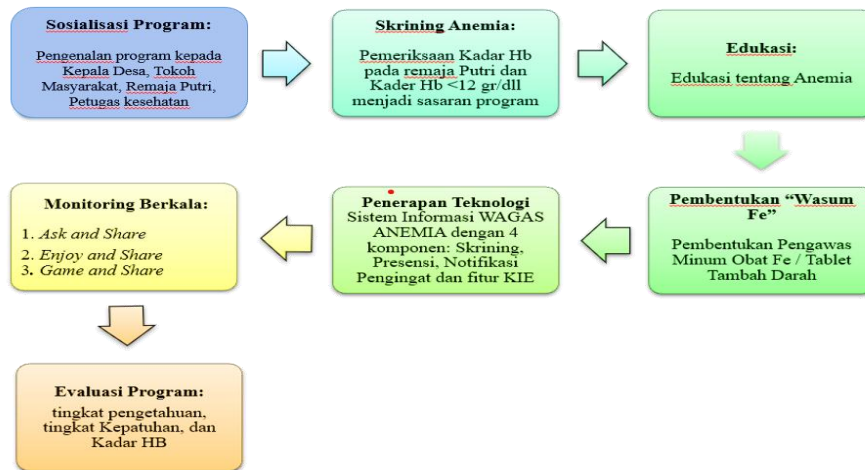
Sosialisasi Program:

Pengenalan program kepada Kepala Desa, Tokoh Masyarakat, Remaja Putri, Petugas kesehatan

Skrining Anemia:

Pemeriksaan Kadar Hb pada remaja Putri dan Kader Hb <12 gr/dll menjadi sasaran program

Edukasi:

Edukasi tentang Anemia

Pembentukan "Wasum Fe"

Pembentukan Pengawas Minum Obat Fe / Tablet Tambah Darah

Penerapan Teknologi
Sistem Informasi WAGAS ANEMIA dengan 4 komponen: Skrining, Presensi, Notifikasi Pengingat dan fitur KIE

Monitoring Berkala:

1. Ask and Share
2. Enjoy and Share
3. Game and Share

Evaluasi Program:

tingkat pengetahuan, tingkat Kepatuhan, dan Kadar HB